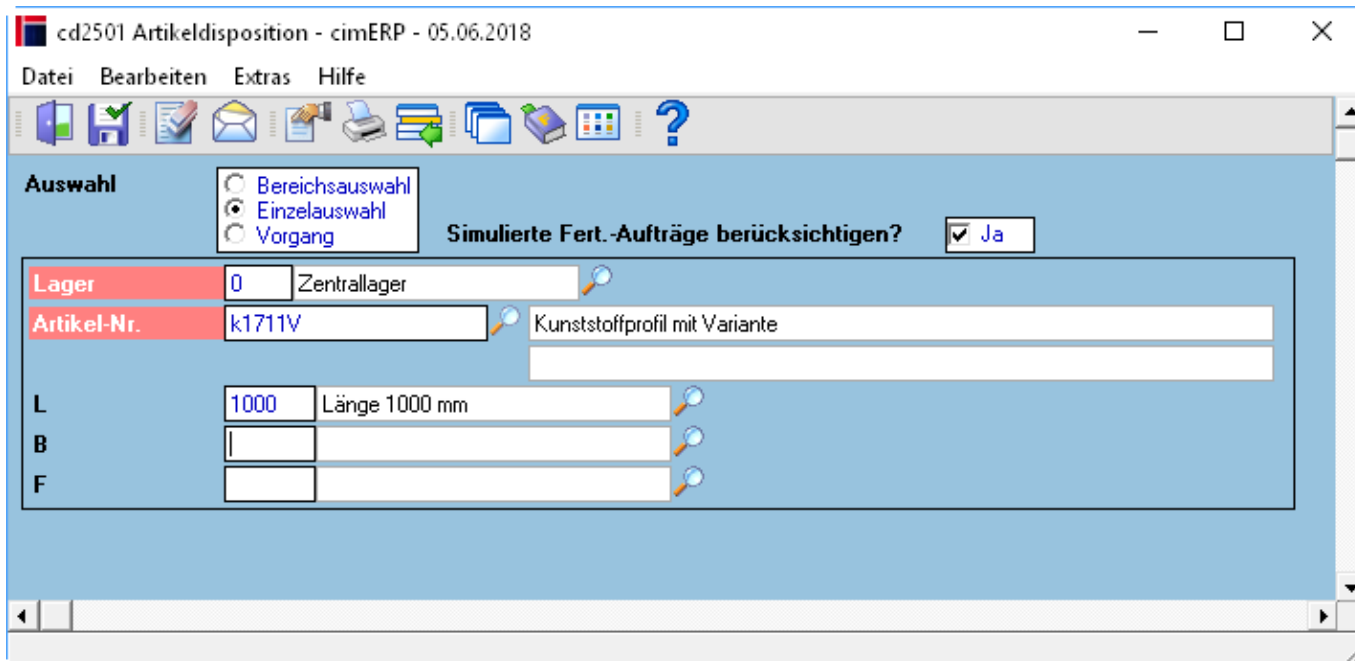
cd2501 Artikeldisposition - cimERP - 05.06.2018

Datei Bearbeiten Extras Hilfe

Auswahl
Bereichsauswahl
Einzelauswahl
Vorgang

Simulierte Fert.-Aufträge berücksichtigen? Ja

Lager 0 Zentrallager
Artikel-Nr. k1711V Kunststoffprofil mit Variante

L 1000 Länge 1000 mm
B
F